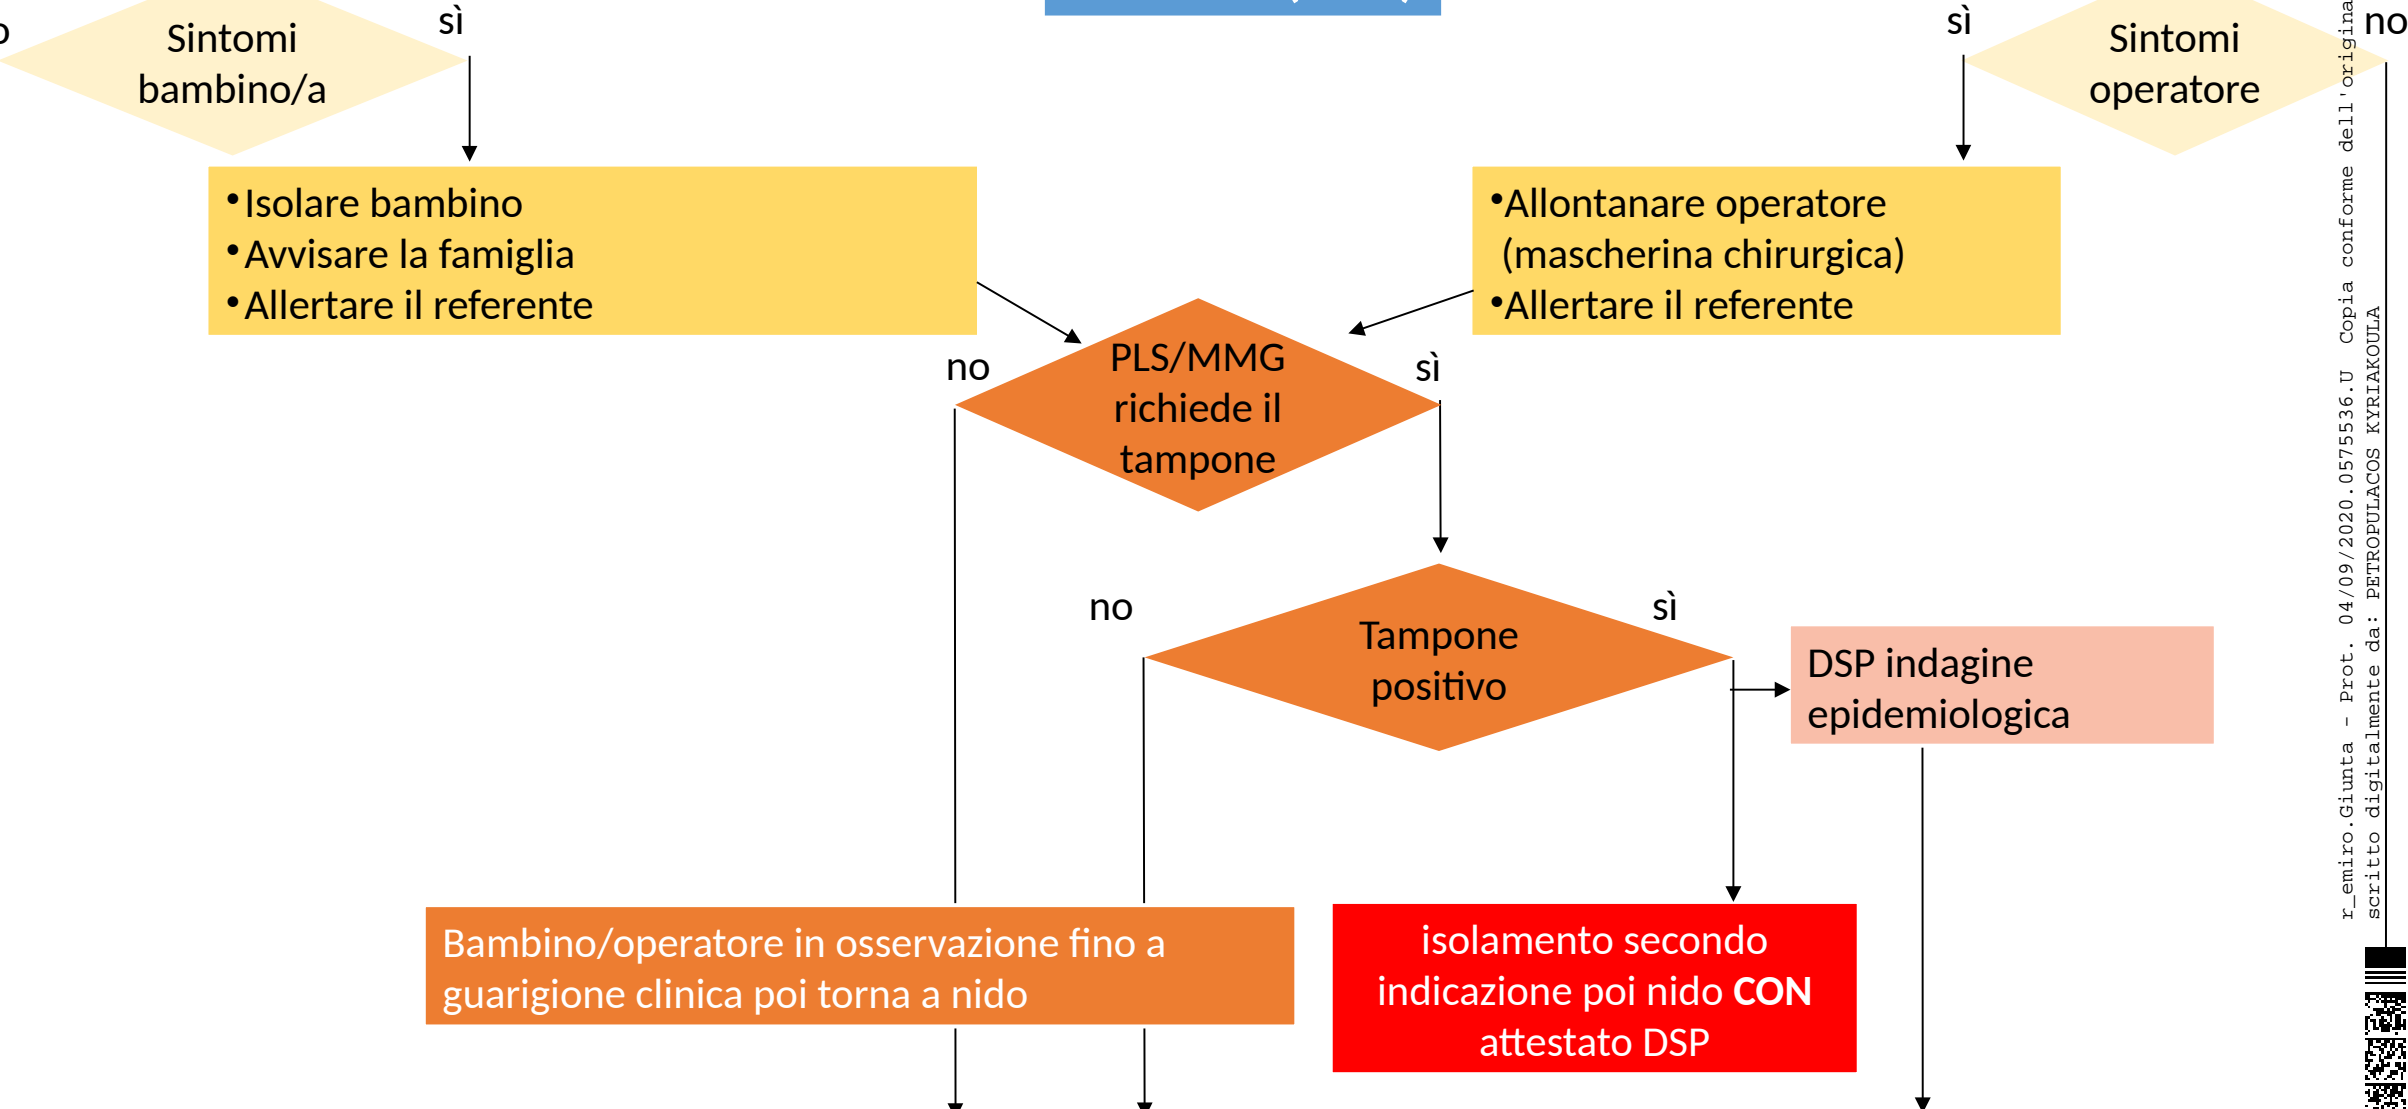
o

Sintomi bambino/a

sì

sì

Sintomi operatore

no

• Isolare bambino
• Avvisare la famiglia
• Allertare il referente

• Allontanare operatore (mascherina chirurgica)
• Allertare il referente

no

PLS/MMG richiede il tampone

sì

no

Tampone positivo

sì

DSP indagine epidemiologica

Bambino/operatore in osservazione fino a guarigione clinica poi torna a nido

isolamento secondo indicazione poi nido **CON** attestato DSP

r_emiro.Giunta - Prot. 04/09/2020.0575536.U Copia conforme dell'origina
scritto digitalmente da: PETROPULACOS KYRIAKOULA